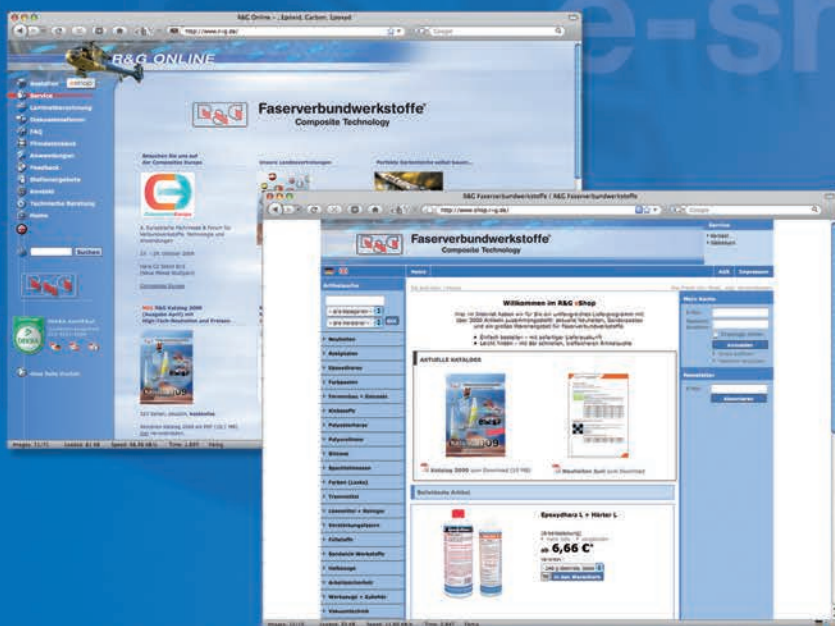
e-sh

R&G Online - Epoxid, Carbon, Lexan

http://www.r-g.de/

R&G ONLINE

Service

FAQ

Suchen

R&G

Faserverbundwerkstoffe®
Composite Technology

Besuchen Sie uns auf der Composites Europe

Unsere Landesvertretungen

Perfekte Gartenmöbel selbst bauen...

Neu R&G Katalog 2009

R&G Faserverbundwerkstoffe / R&G Faserverbundwerkstoffe

http://www.shop.r-g.de/

Google

R&G

Faserverbundwerkstoffe®
Composite Technology

Service

Home

AGB

Impressum

Artikelsuche

Willkommen im R&G eShop

Mein Konto

Anmelden

AKTUELLE KATALOGE

Katalog 2009

Neuheiten

Newsletter

Abonnieren

Beliebteste Artikel

Epoxydharz L + Härter L

ab 6,66 €*

In den Warenkorb